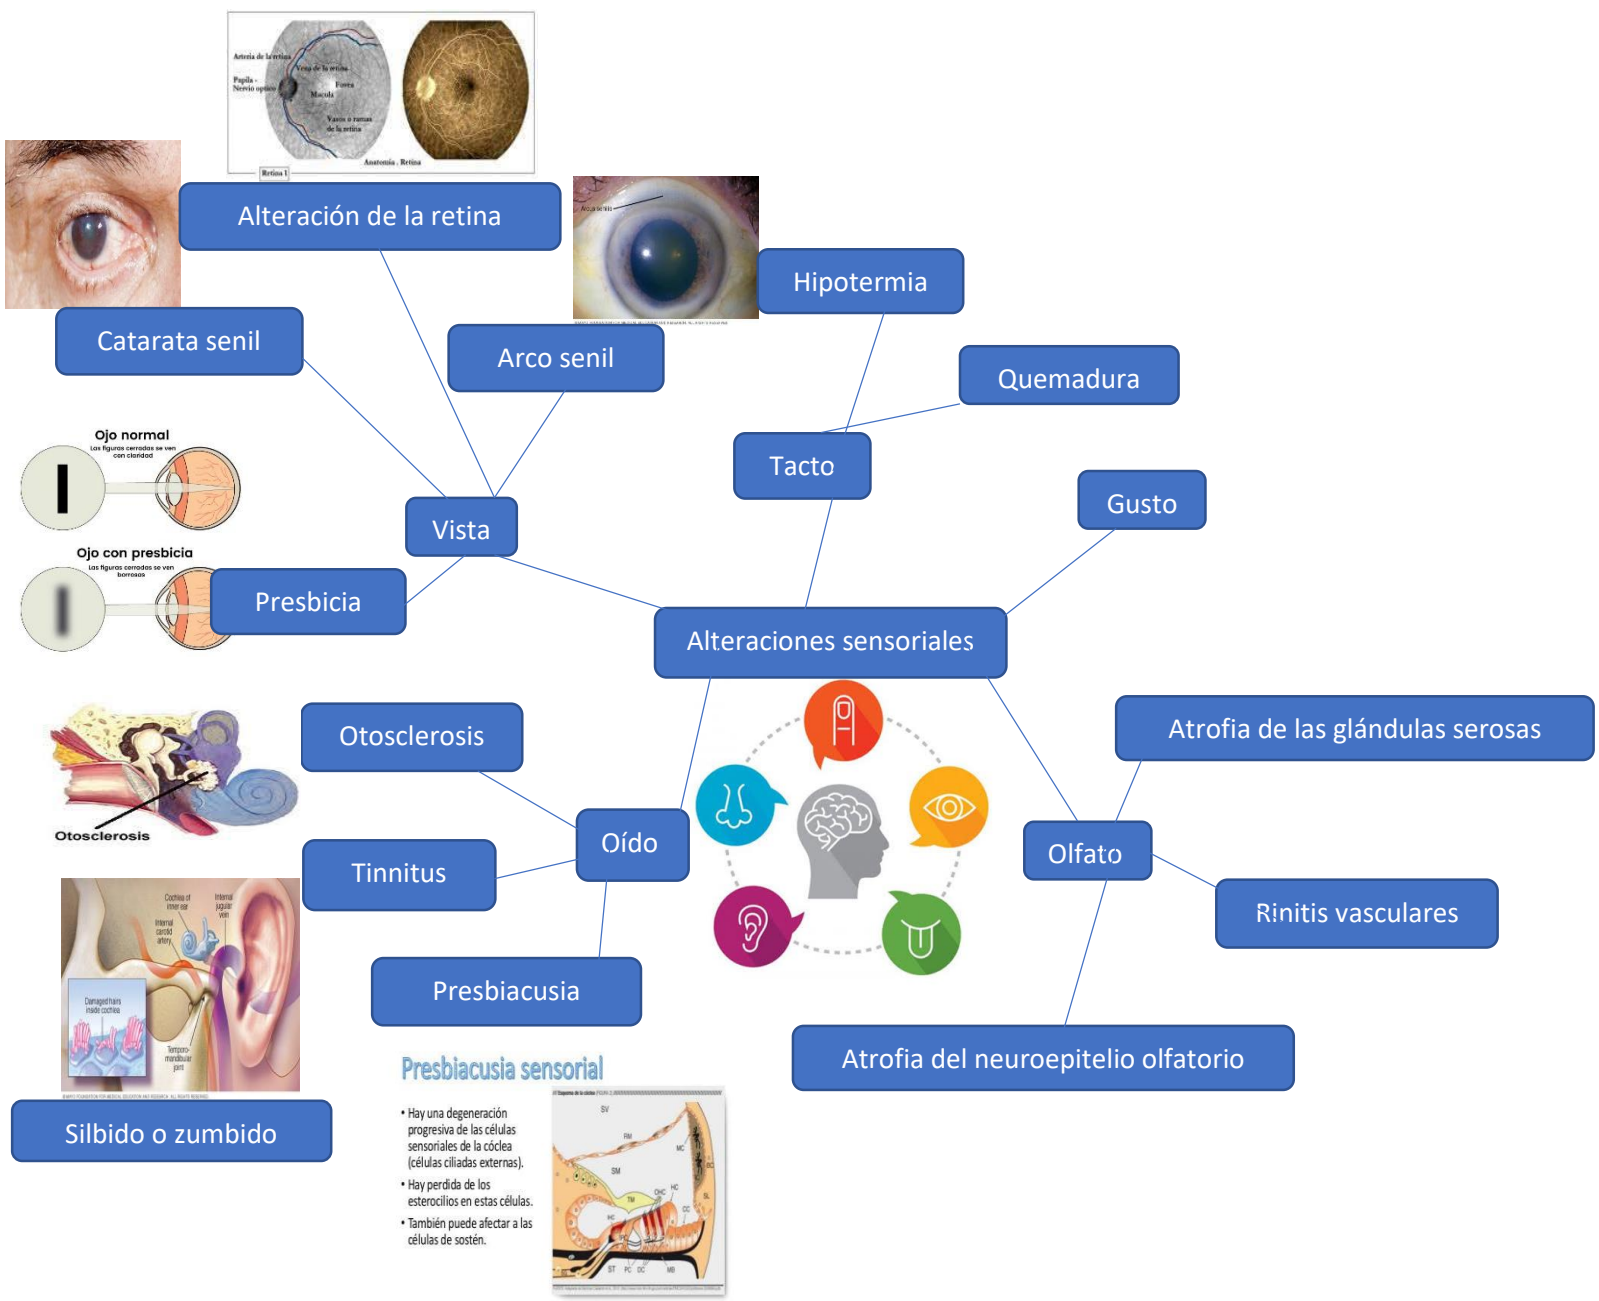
Arteria de la retina
Vena de la retina
Papila - Nervio optico
Fovea
Macula
Vasos o ramas de la retina
Anatomia . Retina
Retina 1

Alteración de la retina

Arco senil

Hipotermia

Catarata senil

Quemadura

Tacto

Gusto

Ojo normal
Las figuras cerradas se ven con claridad

Vista

Ojo con presbicia
Las figuras cerradas se ven borrosas

Presbicia

Alteraciones sensoriales

Otosclerosis

Atrofia de las glándulas serosas

Otosclerosis

Oído

Olfato

Tinnitus

Rinitis vasculares

Cochlea of inner ear
Internal jugular vein
Internal carotid artery
Damaged hairs inside cochlea
Temporo-mandibular joint

Presbiacusia

Atrofia del neuroepitelio olfatorio

Presbiacusia sensorial

• Hay una degeneración progresiva de las células sensoriales de la cóclea (células ciliadas externas).
• Hay perdida de los esterocilios en estas células.
• También puede afectar a las células de sostén.

Silbido o zumbido